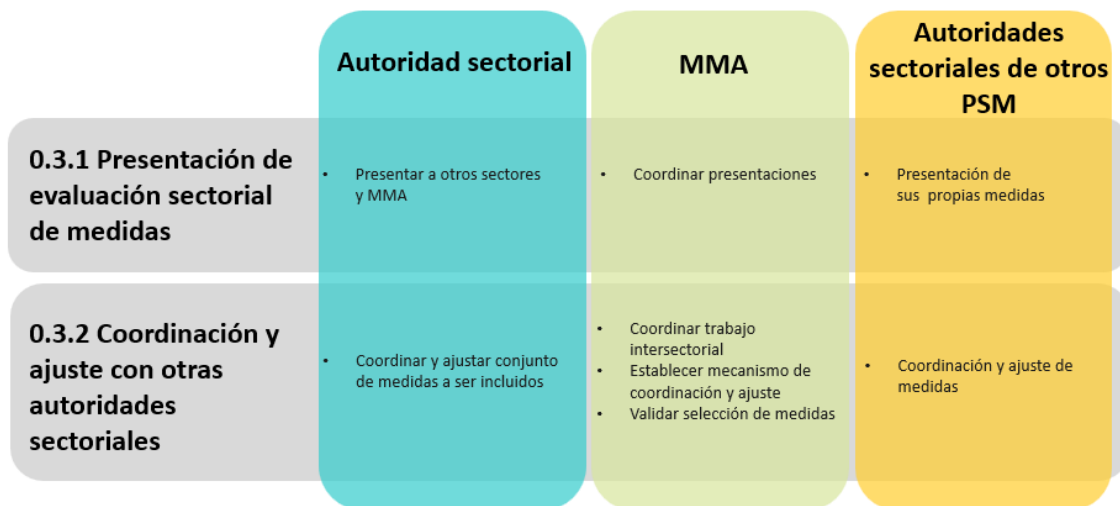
|  | Autoridad sectorial | MMA | Autoridades sectoriales de otros PSM |
|---|---|---|---|
| 0.3.1 Presentación de evaluación sectorial de medidas | • Presentar a otros sectores y MMA | • Coordinar presentaciones | • Presentación de sus propias medidas |
| 0.3.2 Coordinación y ajuste con otras autoridades sectoriales | • Coordinar y ajustar conjunto de medidas a ser incluidos | • Coordinar trabajo intersectorial<br>• Establecer mecanismo de coordinación y ajuste<br>• Validar selección de medidas | • Coordinación y ajuste de medidas |